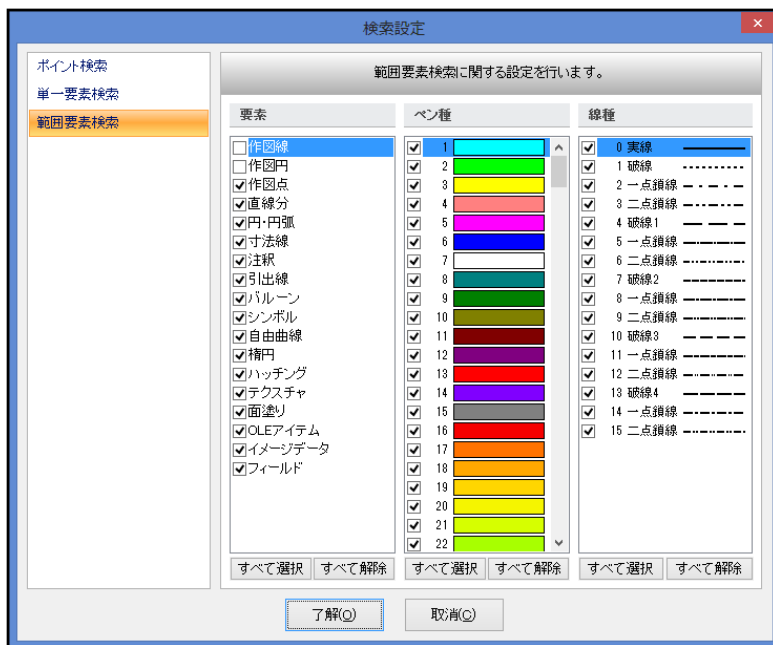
検索設定

ポイント検索
単一要素検索
範囲要素検索

範囲要素検索に関する設定を行います。

要素
作図線
作図円
作図点
直線分
円・円弧
寸法線
注釈
引出線
バルーン
シンボル
自由曲線
楕円
ハッチング
テクスチャ
面塗り
OLEアイテム
イメージデータ
フィールド

すべて選択 すべて解除

ペン種
1
2
3
4
5
6
7
8
9
10
11
12
13
14
15
16
17
18
19
20
21
22

すべて選択 すべて解除

線種
0 実線
1 破線
2 一点鎖線
3 二点鎖線
4 破線1
5 一点鎖線
6 二点鎖線
7 破線2
8 一点鎖線
9 二点鎖線
10 破線3
11 一点鎖線
12 二点鎖線
13 破線4
14 一点鎖線
15 二点鎖線

すべて選択 すべて解除

了解(O) 取消(C)